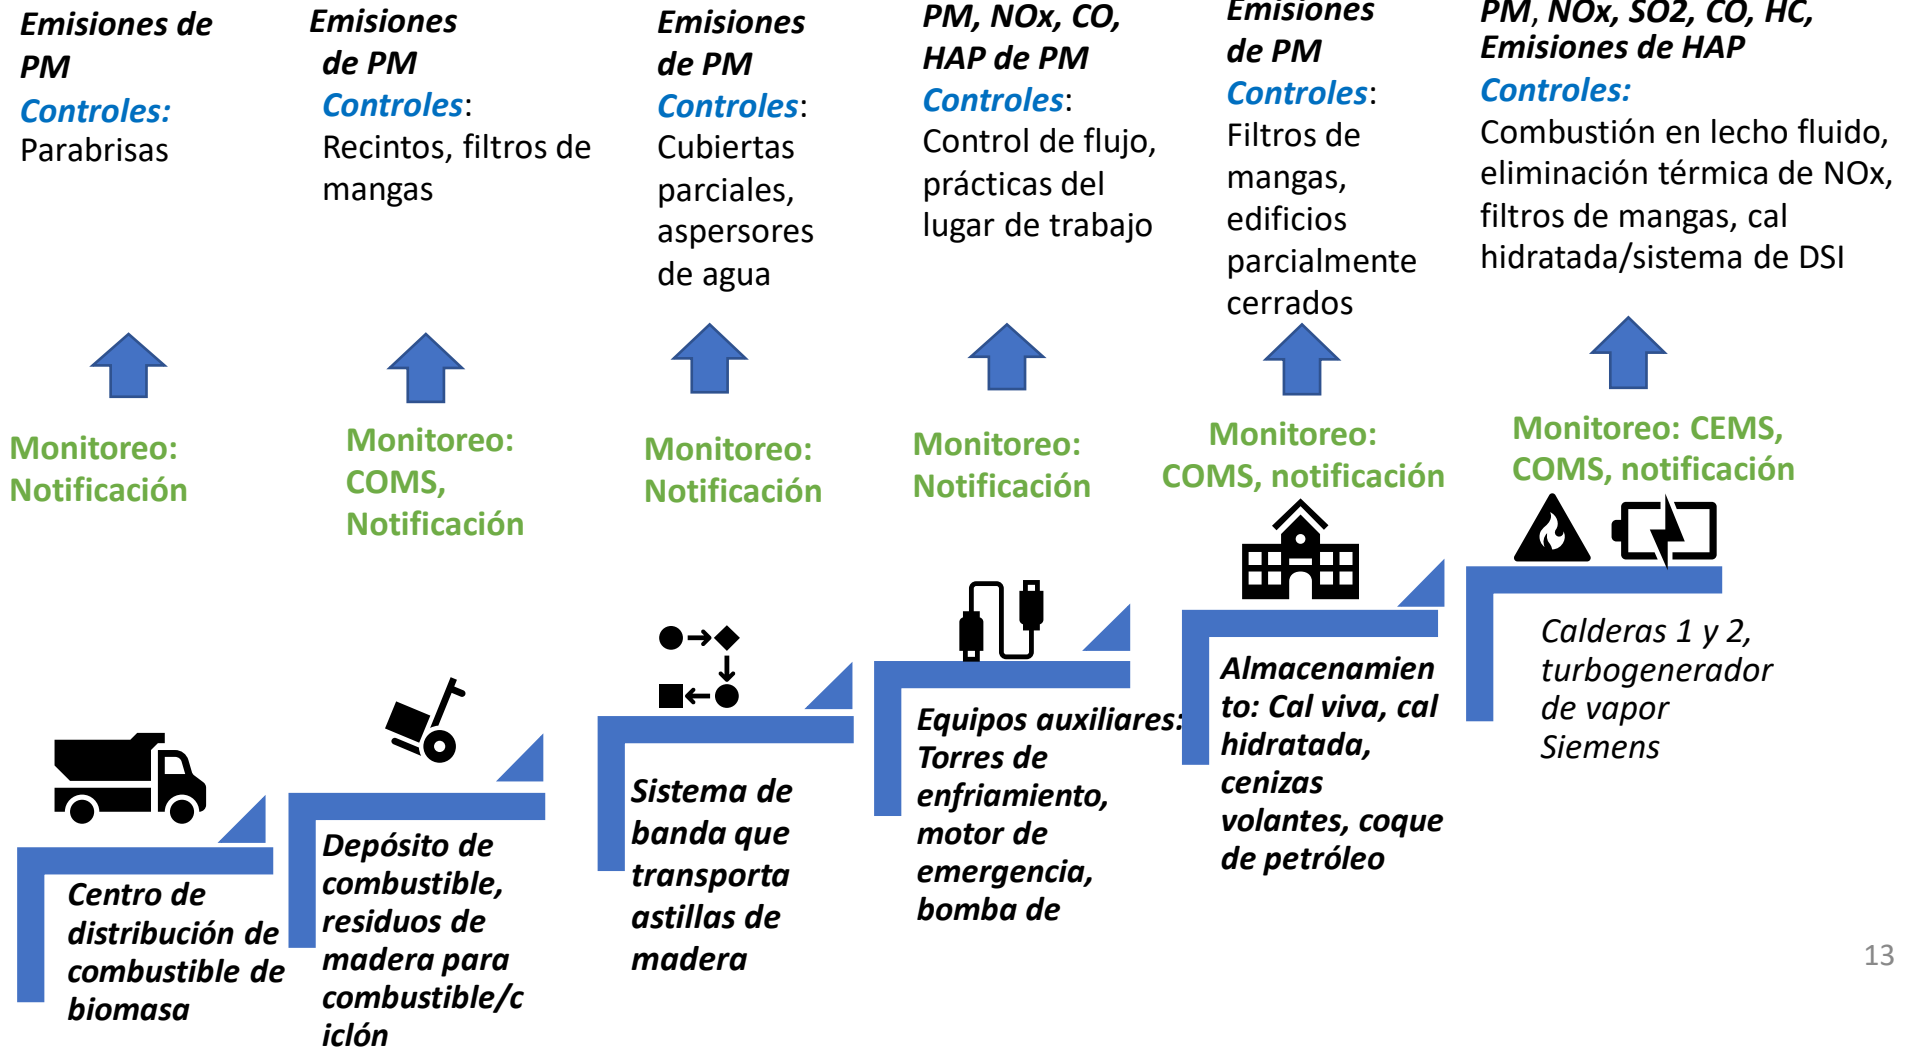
Emisiones de PM
Controles: Parabrisas

Emisiones de PM
Controles: Recintos, filtros de mangas

Emisiones de PM
Controles: Cubiertas parciales, aspersores de agua

PM, NOx, CO, HAP de PM
Controles: Control de flujo, prácticas del lugar de trabajo

Emisiones de PM
Controles: Filtros de mangas, edificios parcialmente cerrados

PM, NOx, SO2, CO, HC, Emisiones de HAP
Controles: Combustión en lecho fluido, eliminación térmica de NOx, filtros de mangas, cal hidratada/sistema de DSI

Monitoreo: Notificación

Monitoreo: COMS, Notificación

Monitoreo: Notificación

Monitoreo: Notificación

Monitoreo: COMS, notificación

Monitoreo: CEMS, COMS, notificación

Centro de distribución de combustible de biomasa

Depósito de combustible, residuos de madera para combustible/ciclón

Sistema de banda que transporta astillas de madera

Equipos auxiliares: Torres de enfriamiento, motor de emergencia, bomba de

Almacenamiento: Cal viva, cal hidratada, cenizas volantes, coque de petróleo

Calderas 1 y 2, turbogenerador de vapor Siemens

13